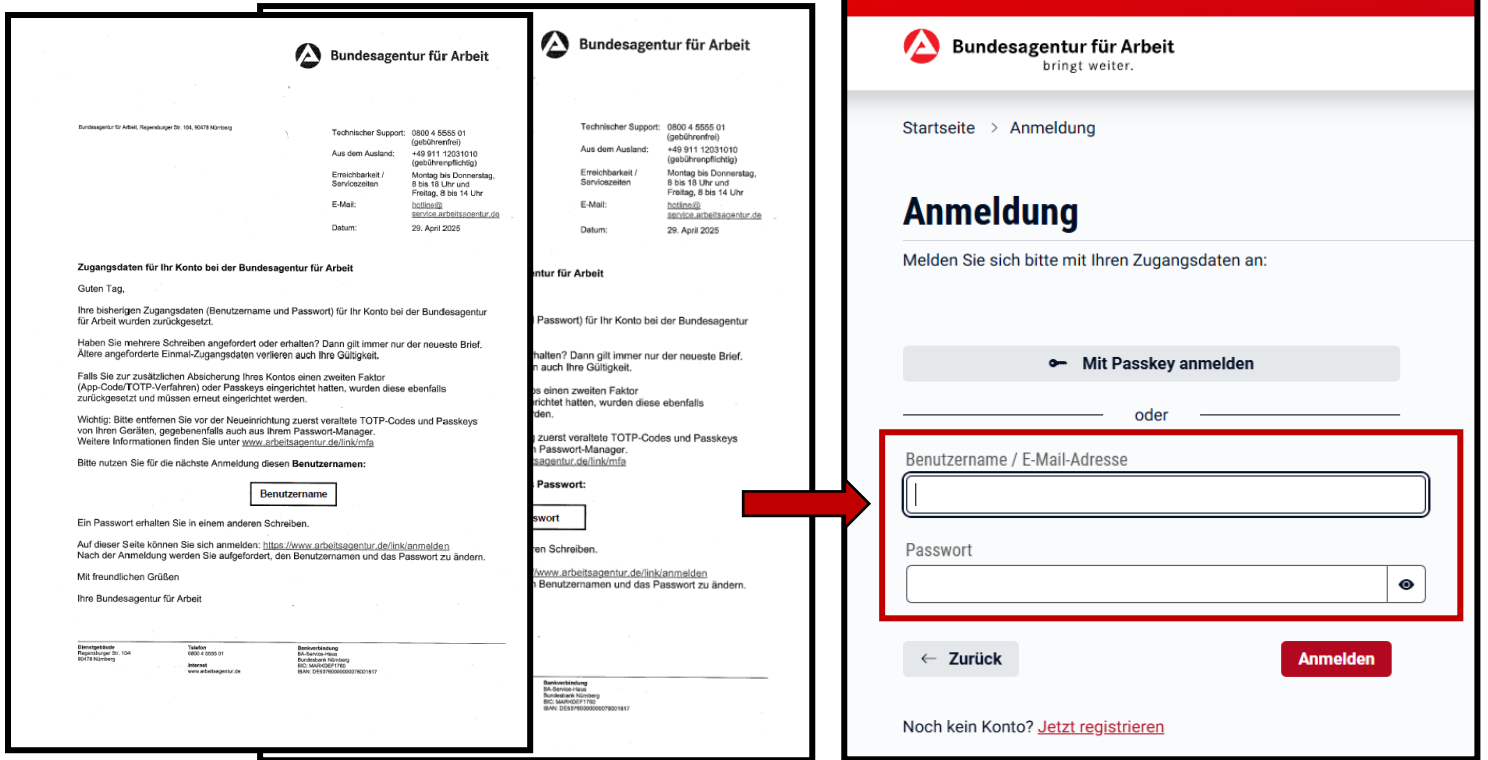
Bundesagentur für Arbeit

Bundesagentur für Arbeit, Regensburger Str. 104, 90478 Nürnberg

Technischer Support: 0800 4 5555 01 (gebührenfrei)
Aus dem Ausland: +49 911 12031010 (gebührenpflichtig)
Erreichbarkeit / Servicezeiten: Montag bis Donnerstag, 8 bis 18 Uhr und Freitag, 8 bis 14 Uhr
E-Mail: hotline@service.arbeitsagentur.de
Datum: 29. April 2025

Zugangsdaten für Ihr Konto bei der Bundesagentur für Arbeit

Guten Tag,

Ihre bisherigen Zugangsdaten (Benutzername und Passwort) für Ihr Konto bei der Bundesagentur für Arbeit wurden zurückgesetzt.

Haben Sie mehrere Schreiben angefordert oder erhalten? Dann gilt immer nur der neueste Brief. Ältere angeforderte Einmal-Zugangsdaten verlieren auch Ihre Gültigkeit.

Falls Sie zur zusätzlichen Absicherung Ihres Kontos einen zweiten Faktor (App-Code/TOTP-Verfahren) oder Passkeys eingerichtet hatten, wurden diese ebenfalls zurückgesetzt und müssen erneut eingerichtet werden.

Wichtig: Bitte entfernen Sie vor der Neueinrichtung zuerst veraltete TOTP-Codes und Passkeys von Ihren Geräten, gegebenenfalls auch aus Ihrem Passwort-Manager. Weitere Informationen finden Sie unter www.arbeitsagentur.de/link/mfa

Bitte nutzen Sie für die nächste Anmeldung diesen Benutzernamen:

Benutzername

Ein Passwort erhalten Sie in einem anderen Schreiben.

Auf dieser Seite können Sie sich anmelden: https://www.arbeitsagentur.de/link/anmelden
Nach der Anmeldung werden Sie aufgefordert, den Benutzernamen und das Passwort zu ändern.

Mit freundlichen Grüßen

Ihre Bundesagentur für Arbeit

Dienstgebäude
Regensburger Str. 104
90478 Nürnberg

Telefon
0800 4 5555 01
Internet
www.arbeitsagentur.de

Bankverbindung
BA-Service-Haus
Bundesbank Nürnberg
BIC: MARKDEF1760
IBAN: DE59760000000076001617

Bundesagentur für Arbeit

Technischer Support: 0800 4 5555 01 (gebührenfrei)
Aus dem Ausland: +49 911 12031010 (gebührenpflichtig)
Erreichbarkeit / Servicezeiten: Montag bis Donnerstag, 8 bis 18 Uhr und Freitag, 8 bis 14 Uhr
E-Mail: hotline@service.arbeitsagentur.de
Datum: 29. April 2025

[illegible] für Arbeit

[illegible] Passwort) für Ihr Konto bei der Bundesagentur

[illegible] rhalten? Dann gilt immer nur der neueste Brief. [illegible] auch Ihre Gültigkeit.

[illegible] s einen zweiten Faktor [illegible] ichtet hatten, wurden diese ebenfalls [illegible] rden.

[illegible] zuerst veraltete TOTP-Codes und Passkeys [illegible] n Passwort-Manager. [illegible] sagentur.de/link/mfa

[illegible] Passwort:

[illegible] sswort

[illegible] ren Schreiben.

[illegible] /www.arbeitsagentur.de/link/anmelden
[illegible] Benutzernamen und das Passwort zu ändern.

Bankverbindung
BA-Service-Haus
Bundesbank Nürnberg
BIC: MARKDEF1760
IBAN: DE59760000000076001617

Bundesagentur für Arbeit
bringt weiter.

Startseite > Anmeldung

Anmeldung

Melden Sie sich bitte mit Ihren Zugangsdaten an:

Mit Passkey anmelden

oder

Benutzername / E-Mail-Adresse

Passwort

← Zurück

Anmelden

Noch kein Konto? Jetzt registrieren